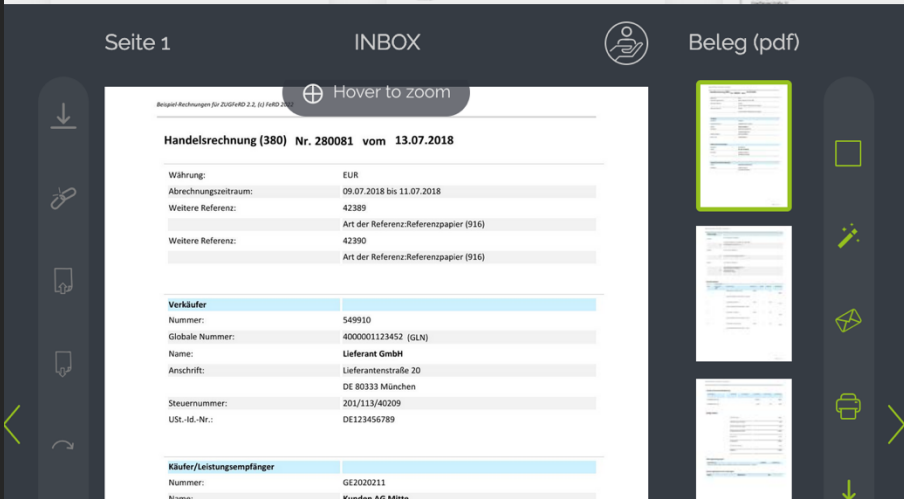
Seite 1

INBOX

Beleg (pdf)

Hover to zoom

Beispiel-Rechnungen für ZUGFeRD 2.2, (c) FeRD 20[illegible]

Handelsrechnung (380) Nr. 280081 vom 13.07.2018

| | |
|---|---|
| Währung: | EUR |
| Abrechnungszeitraum: | 09.07.2018 bis 11.07.2018 |
| Weitere Referenz: | 42389 |
| | Art der Referenz:Referenzpapier (916) |
| Weitere Referenz: | 42390 |
| | Art der Referenz:Referenzpapier (916) |

| | |
|---|---|
| Verkäufer | |
| Nummer: | 549910 |
| Globale Nummer: | 4000001123452 (GLN) |
| Name: | Lieferant GmbH |
| Anschrift: | Lieferantenstraße 20 |
| | DE 80333 München |
| Steuernummer: | 201/113/40209 |
| USt.-Id.-Nr.: | DE123456789 |

| | |
|---|---|
| Käufer/Leistungsempfänger | |
| Nummer: | GE2020211 |
| Name: | Kunden AG Mitte |